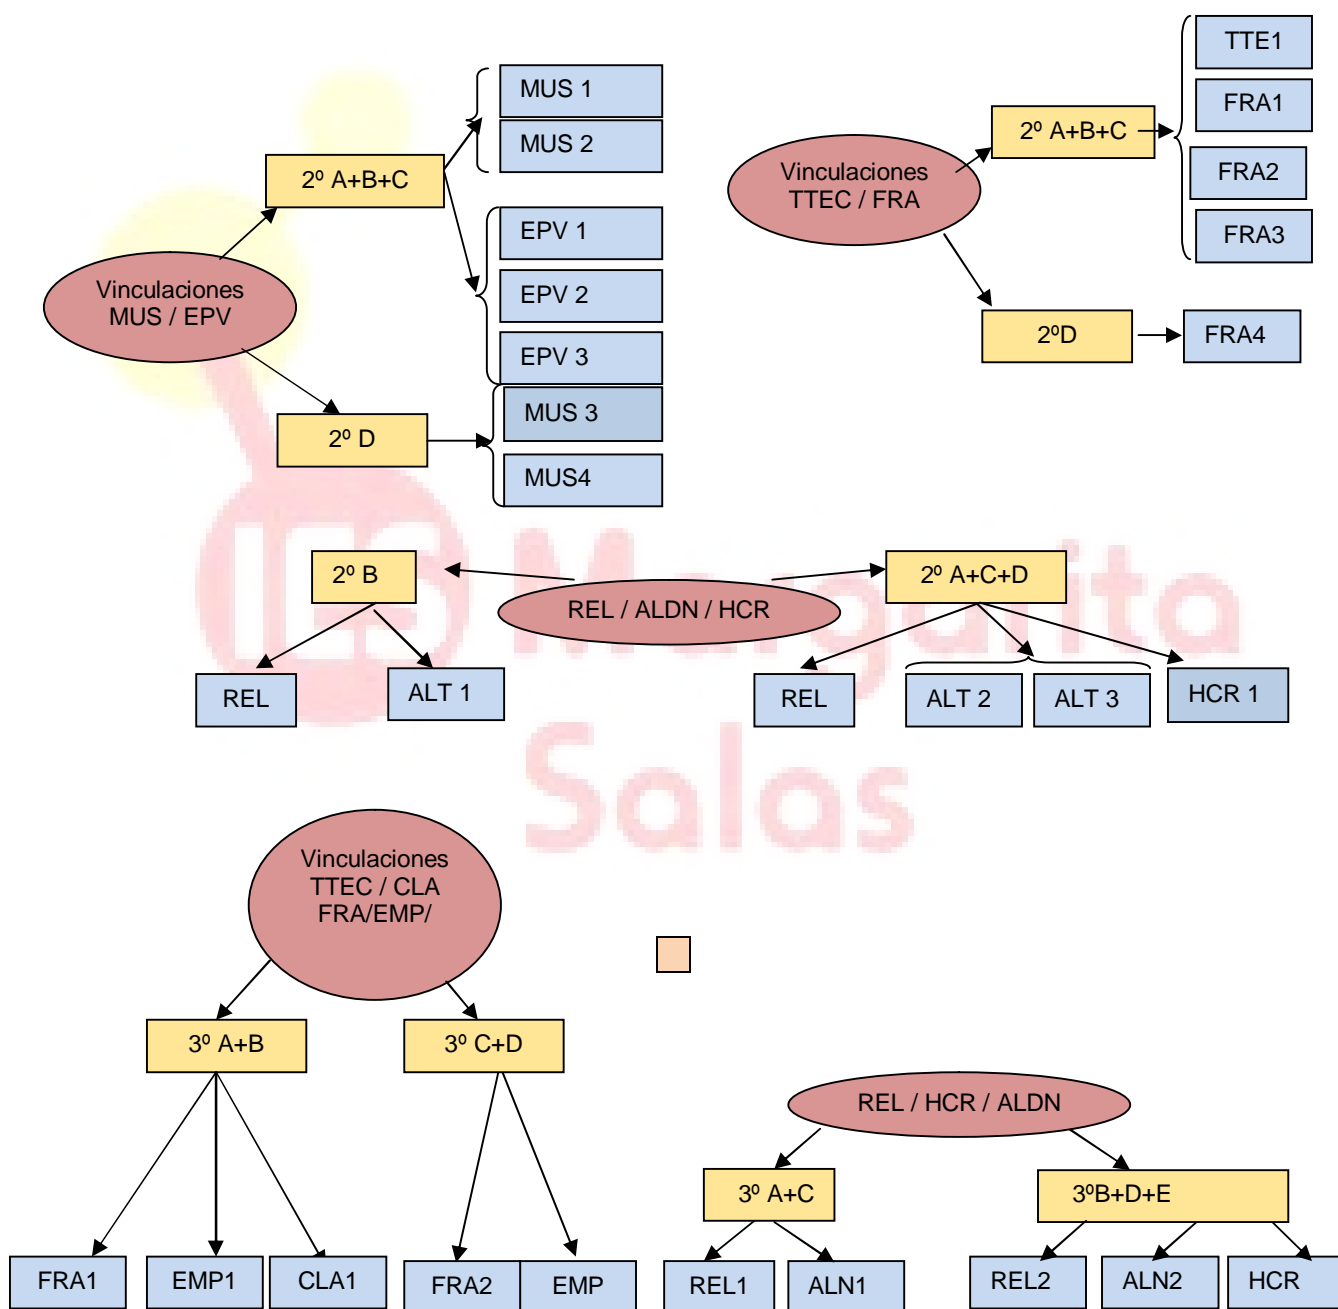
Vinculaciones MUS / EPV

2º A+B+C

MUS 1

MUS 2

EPV 1

EPV 2

EPV 3

2º D

MUS 3

MUS4

Vinculaciones TTEC / FRA

2º A+B+C

TTE1

FRA1

FRA2

FRA3

2ºD

FRA4

REL / ALDN / HCR

2º B

REL

ALT 1

2º A+C+D

REL

ALT 2

ALT 3

HCR 1

IES Margarita Salas

Vinculaciones TTEC / CLA FRA/EMP/

3º A+B

FRA1

EMP1

CLA1

3º C+D

FRA2

EMP

REL / HCR / ALDN

3º A+C

REL1

ALN1

3ºB+D+E

REL2

ALN2

HCR